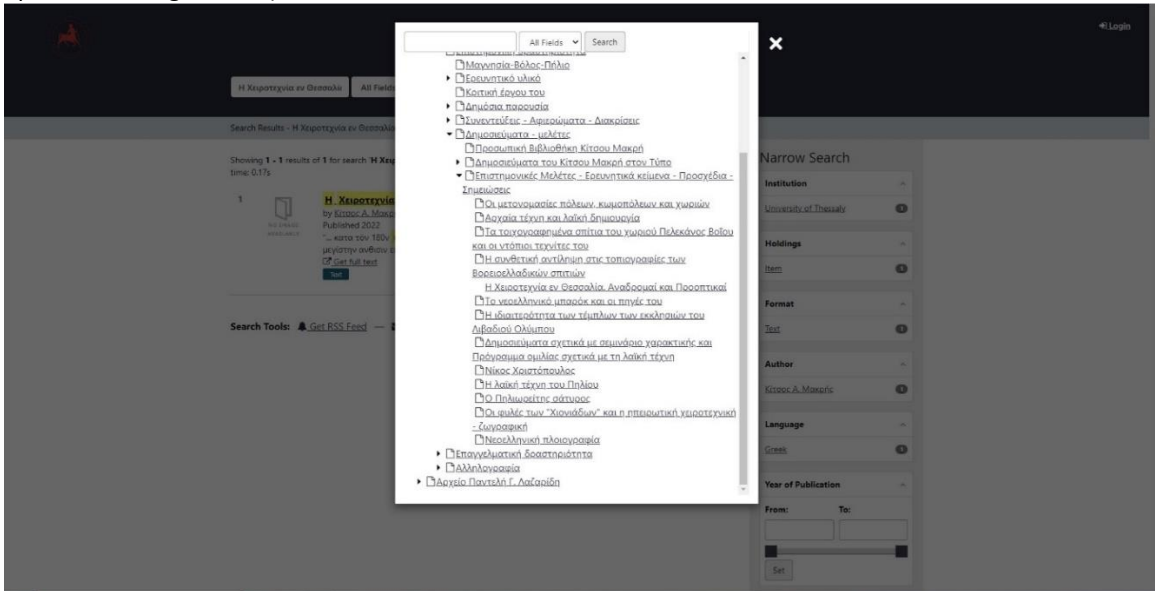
Login

Η Χειροτεχνία εν Θεσσαλία All Fields

Search Results - Η Χειροτεχνία εν Θεσσαλία

Showing 1 - 1 results of 1 for search 'Η Χειροτεχνία time: 0.17s

1

NO IMAGE AVAILABLE

Η Χειροτεχνία
by Κίτσος Α. Μακρής
Published 2022
"... κατα τον 100ν ... μεγίστην ανθησιν ..."
Get full text
Text

Search Tools: Get RSS Feed —

All Fields Search

Μαγνησία-Βόλος-Πήλιο
Ερευνητικό υλικό
Κριτική έργου του
Δημόσια παρουσία
Συνεντεύξεις - Αφιερώματα - Διακρίσεις
Δημοσιεύματα - μελέτες
Προσωπική Βιβλιοθήκη Κίτσου Μακρή
Δημοσιεύματα του Κίτσου Μακρή στον Τύπο
Επιστημονικές Μελέτες - Ερευνητικά κείμενα - Προσχέδια - Σημειώσεις
Οι μετονομασίες πόλεων, κωμοπόλεων και χωριών
Αρχαία τέχνη και λαϊκή δημιουργία
Τα τοιχογραφημένα σπίτια του χωριού Πελεκάνος Βοΐου και οι ντόπιοι τεχνίτες του
Η συνθετική αντίληψη στις τοιχογραφίες των Βορειοελλαδικών σπιτιών
Η Χειροτεχνία εν Θεσσαλία. Αναδρομαί και Προοπτικαί
Το νεοελληνικό μπαρόκ και οι πηγές του
Η ιδιαιτερότητα των τέμπλων των εκκλησιών του Λιβαδιού Ολύμπου
Δημοσιεύματα σχετικά με σεμινάριο χαρακτικής και Πρόγραμμα ομιλίας σχετικά με τη λαϊκή τέχνη
Νίκος Χριστόπουλος
Η λαϊκή τέχνη του Πηλίου
Ο Πηλιορείτης σάτυρος
Οι φυλές των "Χιονιάδων" και η ηπειρωτική χειροτεχνική - ζωγραφική
Νεοελληνική πλοιογραφία
Επαγγελματική δραστηριότητα
Αλληλογραφία
Αρχείο Παντελή Γ. Λαζαρίδη

Narrow Search

Institution
University of Thessaly 1

Holdings
Item 1

Format
Text 1

Author
Κίτσος Α. Μακρής 1

Language
Greek 1

Year of Publication
From: To:
Set